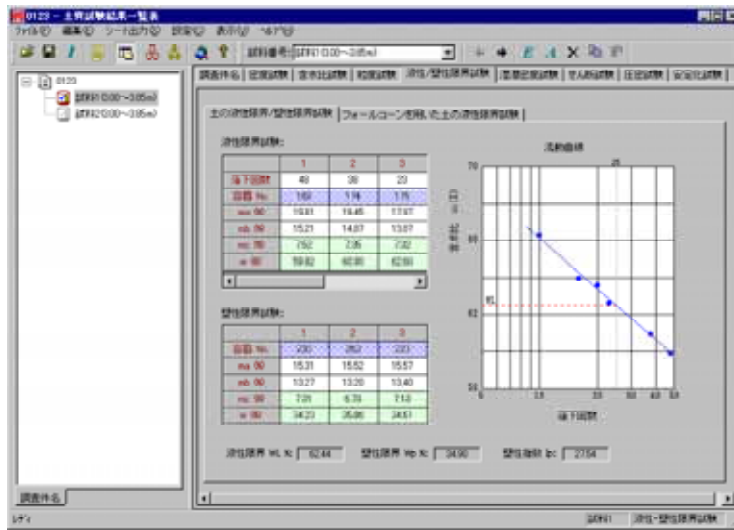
0123 - 土質試験結果一覧表

ファイル(F) 編集(E) シート出力(S) 設定(C) 表示(V) ヘルプ(H)

試料番号 試料1(3.00～3.85m)

0123
試料1(3.00～3.85m)
試料2(3.00～3.85m)

調査件名 | 密度試験 | 含水比試験 | 粒度試験 | 液性/塑性限界試験 | 湿潤密度試験 | せん断試験 | 圧密試験 | 安定化試験

土の液性限界/塑性限界試験 | フォールコーンを用いた土の液性限界試験

液性限界試験:

| | 1 | 2 | 3 |
|---|---|---|---|
| 落下回数 | 48 | 39 | 29 |
| 容器 No. | 1.60 | 1.74 | 1.75 |
| ma (g) | 19.81 | 19.45 | 17.97 |
| mb (g) | 15.21 | 14.87 | 13.87 |
| mc (g) | 7.52 | 7.05 | 7.32 |
| w (%) | 59.82 | 60.93 | 62.59 |

塑性限界試験:

| | 1 | 2 | 3 |
|---|---|---|---|
| 容器 No. | 200 | 262 | 203 |
| ma (g) | 15.31 | 15.52 | 15.57 |
| mb (g) | 13.27 | 13.20 | 13.40 |
| mc (g) | 7.28 | 6.78 | 7.13 |
| w (%) | 34.23 | 35.86 | 34.61 |

流動曲線
70
25
含水比 w (%)
65
62
58
10
20
30
40
50
落下回数

液性限界 WL %: 62.44 塑性限界 Wp %: 34.90 塑性指数 Ip: 27.54

調査件名

レディ 試料1 液性・塑性限界試験